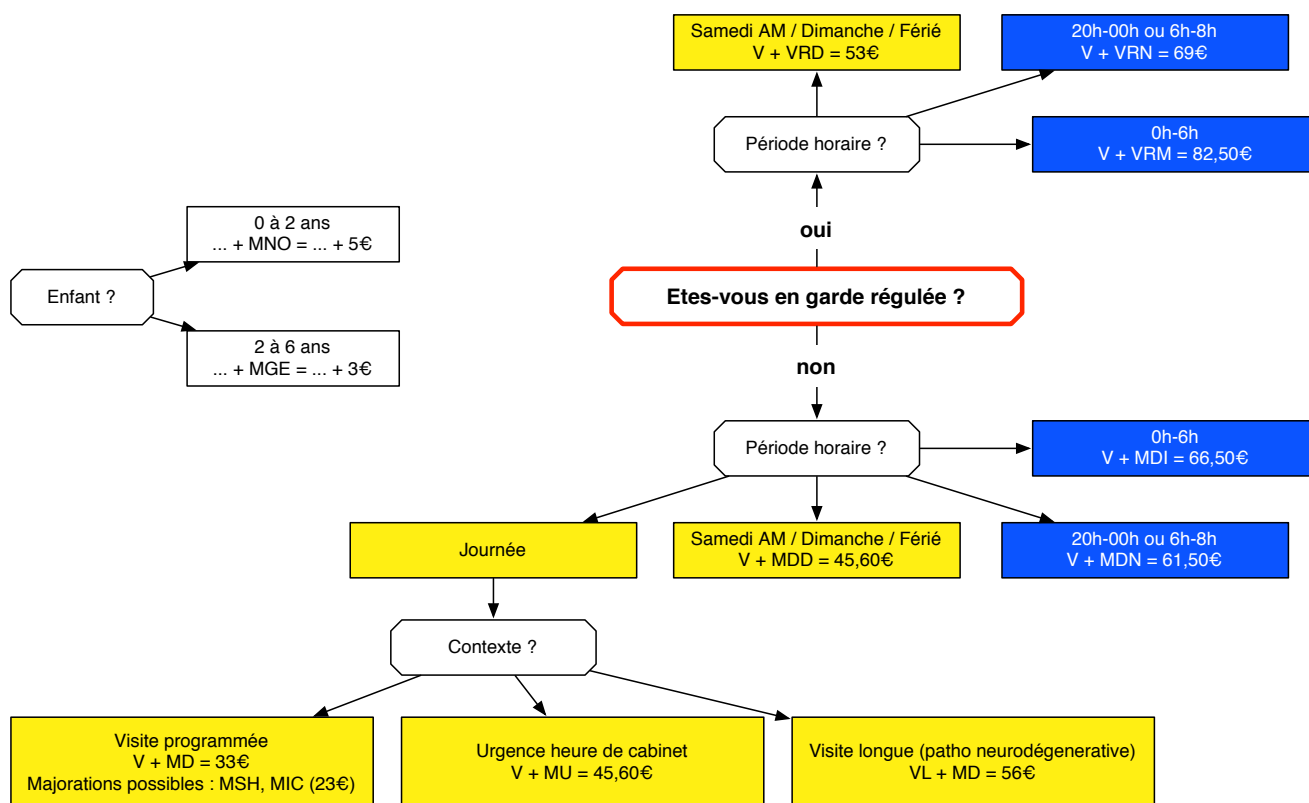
Samedi AM / Dimanche / Férié
V + VRD = 53€

20h-00h ou 6h-8h
V + VRN = 69€

Période horaire ?

0h-6h
V + VRM = 82,50€

0 à 2 ans
... + MNO = ... + 5€

Enfant ?

2 à 6 ans
... + MGE = ... + 3€

oui

Etes-vous en garde régulée ?

non

Période horaire ?

0h-6h
V + MDI = 66,50€

Journée

Samedi AM / Dimanche / Férié
V + MDD = 45,60€

20h-00h ou 6h-8h
V + MDN = 61,50€

Contexte ?

Visite programmée
V + MD = 33€
Majorations possibles : MSH, MIC (23€)

Urgence heure de cabinet
V + MU = 45,60€

Visite longue (patho neurodégenerative)
VL + MD = 56€